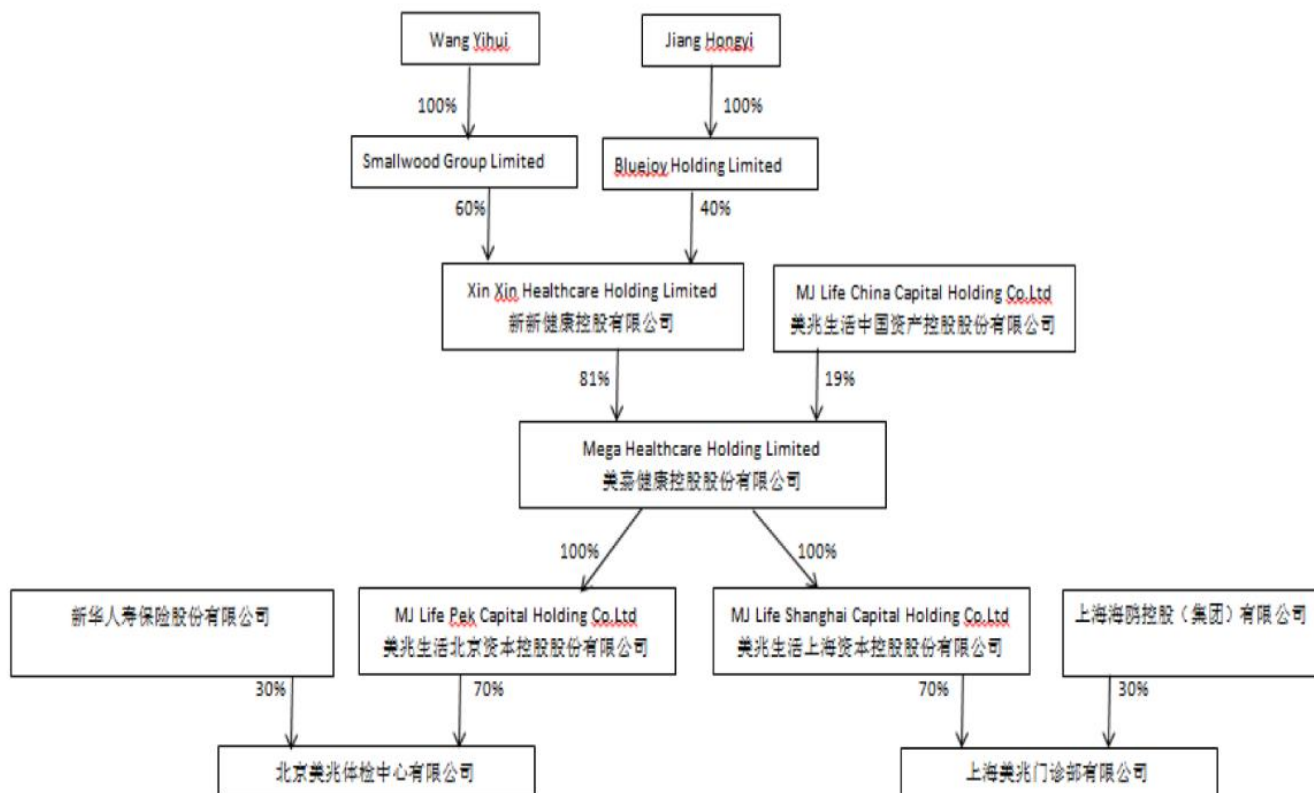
Wang Yihui

Jiang Hongyi

100%

100%

Smallwood Group Limited

Bluejoy Holding Limited

60%

40%

Xin Xin Healthcare Holding Limited
新新健康控股有限公司

MJ Life China Capital Holding Co.Ltd
美兆生活中国资产控股股份有限公司

81%

19%

Mega Healthcare Holding Limited
美嘉健康控股股份有限公司

100%

100%

新华人寿保险股份有限公司

MJ Life Pek Capital Holding Co.Ltd
美兆生活北京资本控股股份有限公司

MJ Life Shanghai Capital Holding Co.Ltd
美兆生活上海资本控股股份有限公司

上海海鸥控股（集团）有限公司

30%

70%

70%

30%

北京美兆体检中心有限公司

上海美兆门诊部有限公司